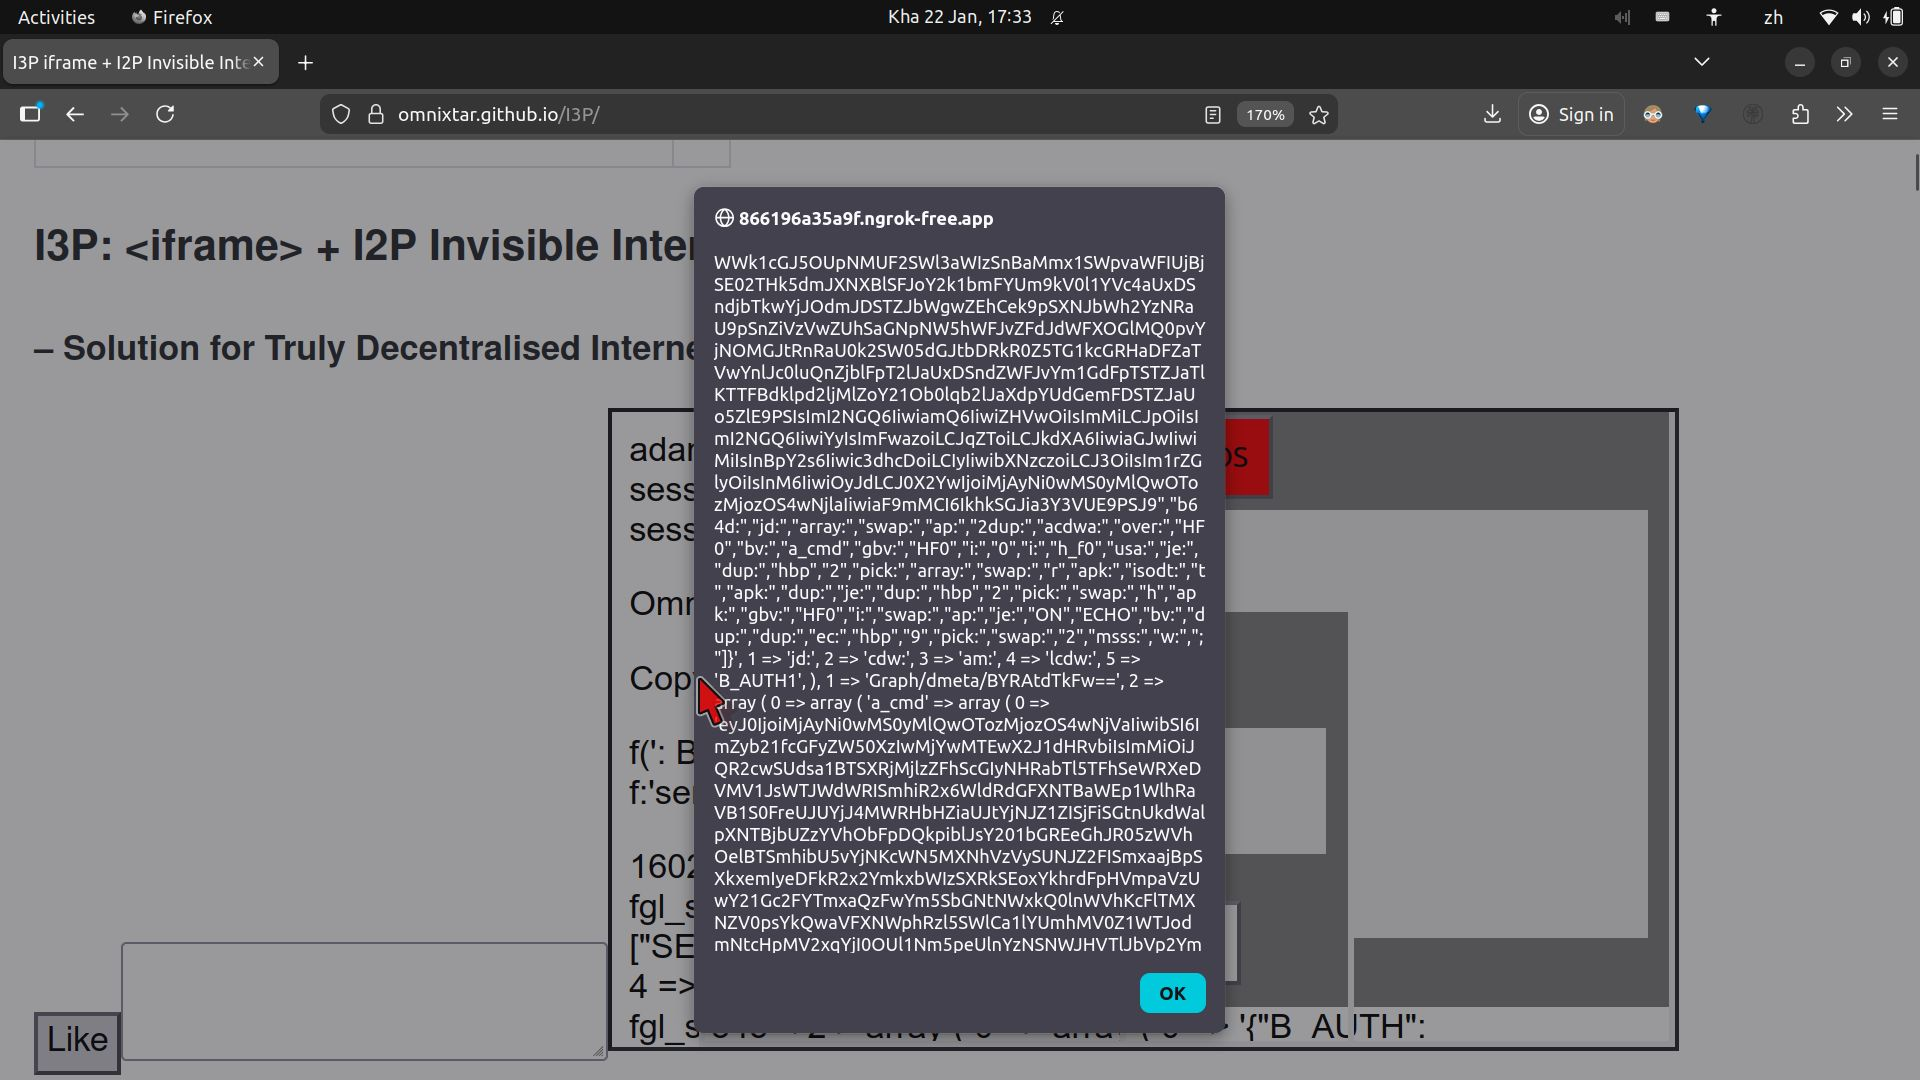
Activities Firefox Kha 22 Jan, 17:33 zh

I3P iframe + I2P Invisible Inte ×

omnixtar.github.io/I3P/ 170% Sign in

I3P: <iframe> + I2P Invisible Inte

– Solution for Truly Decentralised Interne

adar
sess
sess

Omr

Cop

f(': B
f:'se

1602
fgl_s
["SE
4 =>
fgl_s

Like

866196a35a9f.ngrok-free.app

WWk1cGJ5OUpNMUF2SWl3aWIzSnBaMmx1SWpvaWFIUjBjSE02THk5dmJXNXBlSFJoY2k1bmFYUm9kV0l1YVc4aUxDSndjbTkwYjJOdmJDSTZJbWgwZEhCek9pSXNJbWh2YzNRaU9pSnZiVzVwZUhSaGNpNW5hWFJvZFdJdWFXOGlMQ0pvYjNOMGJtRnRaU0k2SW05dGJtbDRkR0Z5TG1kcGRHaDFZaTVwYnlJc0luQnZjblFpT2lJaUxDSndZWFJvYm1GdFpTSTZJaTlKTTFBdklpd2ljMlZoY21Ob0lqb2lJaXdpYUdGemFDSTZJaUo5ZlE9PSIsImI2NGQ6IiwiamQ6IiwiZHVwOiIsImMiLCJpOiIsImI2NGQ6IiwiYyIsImFwazoiLCJqZToiLCJkdXA6IiwiaGJwIiwiMiIsInBpY2s6Iiwic3dhcDoiLCIyIiwibXNzczoiLCJ3OiIsIm1rZGlyOiIsInM6IiwiOyJdLCJ0X2YwIjoiMjAyNi0wMS0yMlQwOToxMjozOS4wNjlaIiwiaF9mMCI6IkhkSGJia3Y3VUE9PSJ9","b64d:","jd:","array:","swap:","ap:","2dup:","acdwa:","over:","HF0","bv:","a_cmd","gbv:","HF0","i:","0","i:","h_f0","usa:","je:","dup:","hbp","2","pick:","array:","swap:","r","apk:","isodt:","t","apk:","dup:","je:","dup:","hbp","2","pick:","swap:","h","apk:","gbv:","HF0","i:","swap:","ap:","je:","ON","ECHO","bv:","dup:","dup:","ec:","hbp","9","pick:","swap:","2","msss:","w:",";"]}', 1 => 'jd:', 2 => 'cdw:', 3 => 'am:', 4 => 'lcdw:', 5 => 'B_AUTH1', ), 1 => 'Graph/dmeta/BYRAtdTkFw==', 2 => array ( 0 => array ( 'a_cmd' => array ( 0 => eyJ0IjoiMjAyNi0wMS0yMlQwOTozMjozOS4wNjVaIiwibSI6ImZyb21fcGFyZW50XzIwMjYwMTEwX2J1dHRvbiIsImMiOiJQR2cwSUdsa1BTSXRjMjlzZFhScGIyNHRabTl5TFhSeWRXeDVMV1JsWTJWdWRISmhiR2x6WldRdGFXNTBaWEp1WlhRaVB1S0FreUJUYjJ4MWRHbHZiaUJtYjNJZ1ZISjFiSGtnUkdWalpXNTBjbUZzYVhObFpDQkpibUJsY201bGRHEeGhJR05zWVhOelBTSmhibU5vYjNKcWN5MXNhVzVySUNJZ2FISmxaajBpSXkxemIyeDFkR2x2YmkxbWIzSXRkSEoxYkhrdFpHVmpaVzUwY21Gc2FYTmxaQzFwYm5SbGNtNXkQ0lnWVhkcFlTMXNZV0psYkQwaVFXNWphRzl5SWlCa1lUUmhMV0Z1WTJodmNtTtcHpMV2xqYjI0OUl1Nm5peUlnYzNSNWJHVTlJbVp2Ym

OK

{"B_AUTH":